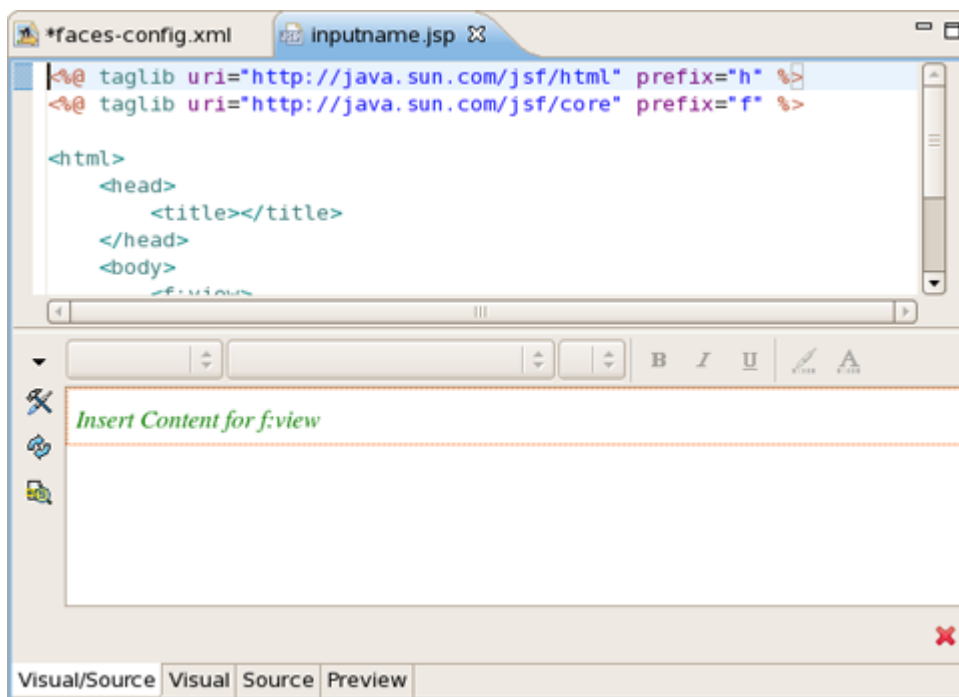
*faces-config.xml inputname.jsp

<%@ taglib uri="http://java.sun.com/jsf/html" prefix="h" %>
<%@ taglib uri="http://java.sun.com/jsf/core" prefix="f" %>

<html>
<head>
<title></title>
</head>
<body>
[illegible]

B I U A

Insert Content for f:view

Visual/Source Visual Source Preview